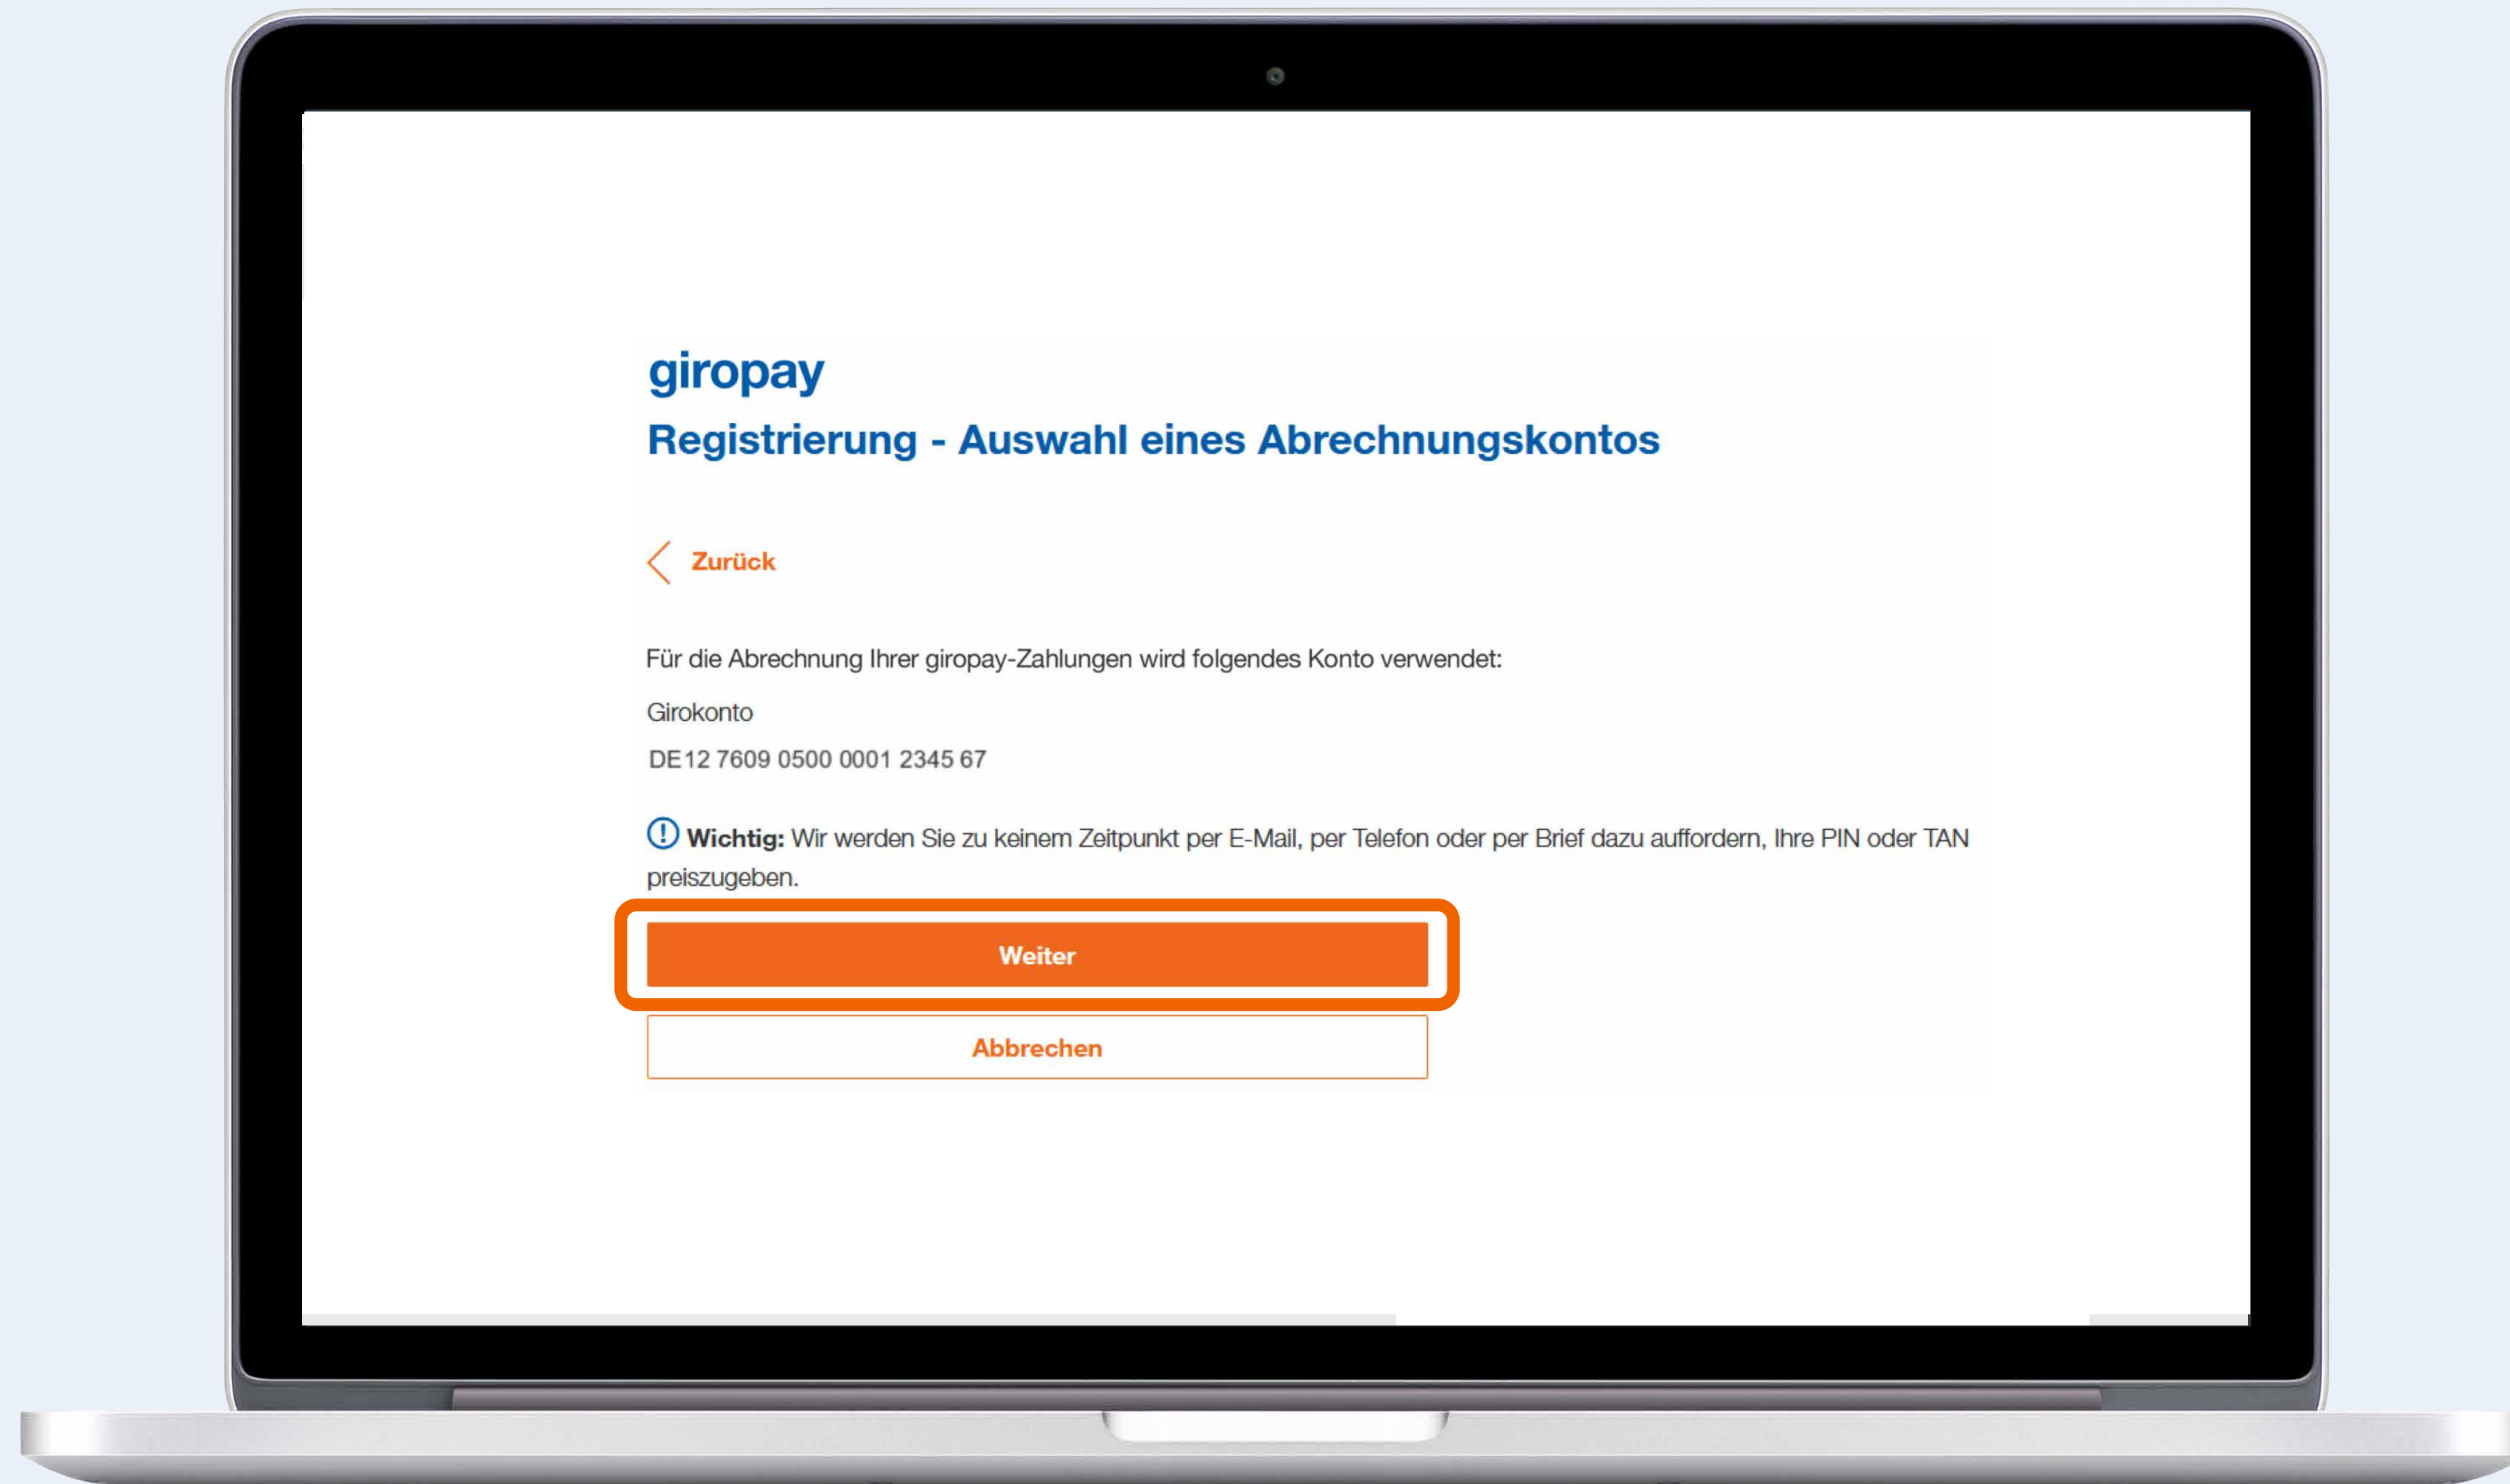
giropay

Registrierung - Auswahl eines Abrechnungskontos

Zurück

Für die Abrechnung Ihrer giropay-Zahlungen wird folgendes Konto verwendet:

Girokonto

DE12 7609 0500 0001 2345 67

**Wichtig:** Wir werden Sie zu keinem Zeitpunkt per E-Mail, per Telefon oder per Brief dazu auffordern, Ihre PIN oder TAN preiszugeben.

Weiter

Abbrechen